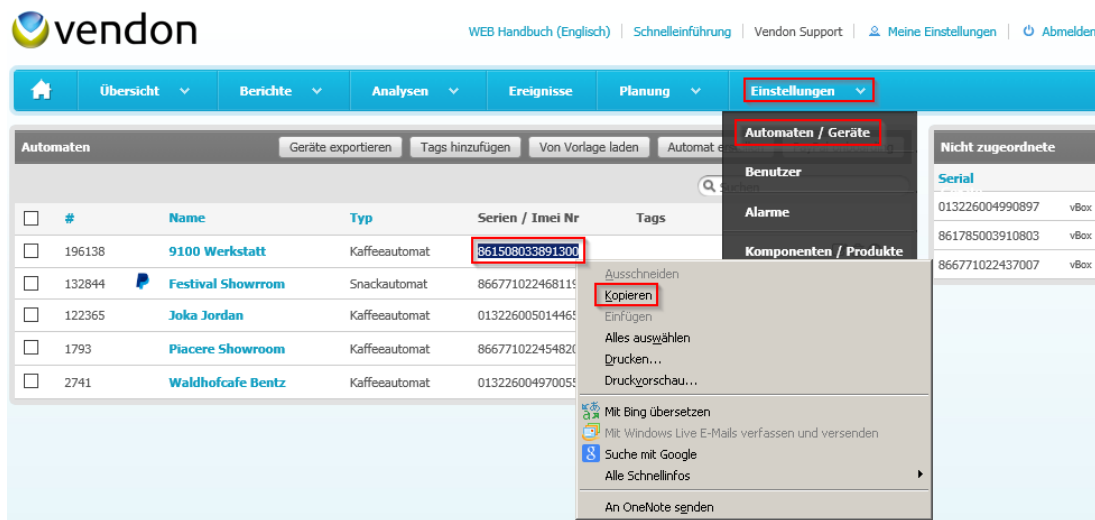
vendon

WEB Handbuch (Englisch) | Schnelleinführung | Vendon Support | Meine Einstellungen | Abmelden

Übersicht | Berichte | Analysen | Ereignisse | Planung | Einstellungen

Automaten

Geräte exportieren | Tags hinzufügen | Von Vorlage laden | Automat e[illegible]

Suchen

| # | Name | Typ | Serien / Imei Nr | Tags |
|---|---|---|---|---|
| 196138 | 9100 Werkstatt | Kaffeeautomat | 861508033891300 | |
| 132844 | Festival Showrrom | Snackautomat | 86677102246811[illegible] | |
| 122365 | Joka Jordan | Kaffeeautomat | 01322600501446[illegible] | |
| 1793 | Piacere Showroom | Kaffeeautomat | 86677102245482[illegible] | |
| 2741 | Waldhofcafe Bentz | Kaffeeautomat | 01322600497005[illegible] | |

Automaten / Geräte
Benutzer
Alarme
Komponenten / Produkte

Nicht zugeordnete

| Serial | |
|---|---|
| 013226004990897 | vBox |
| 861785003910803 | vBox |
| 866771022437007 | vBox |

Ausschneiden
Kopieren
Einfügen
Alles auswählen
Drucken...
Druckvorschau...
Mit Bing übersetzen
Mit Windows Live E-Mails verfassen und versenden
Suche mit Google
Alle Schnellinfos
An OneNote senden